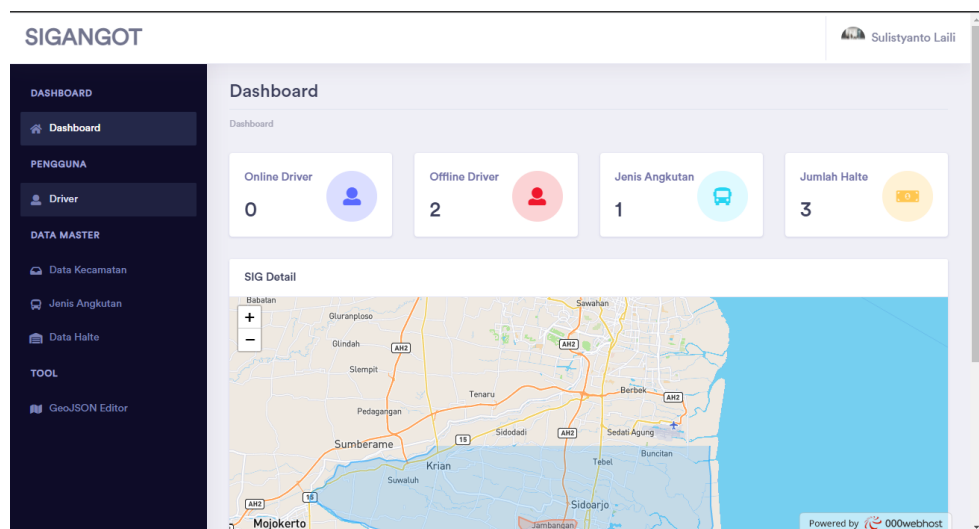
SIGANGOT

Sulistyanto Laili

DASHBOARD

Dashboard

PENGGUNA

Driver

DATA MASTER

Data Kecamatan

Jenis Angkutan

Data Halte

TOOL

GeoJSON Editor

Dashboard

Dashboard

Online Driver
0

Offline Driver
2

Jenis Angkutan
1

Jumlah Halte
3

SIG Detail

+
−

Babatan
Sawahan
Gluranploso
Glindah
AH2
AH2
Slempit
Tenaru
Berbek
AH2
Pedagangan
Sumberame
15
Sidodadi
AH2
Sedati Agung
Buncitan
Krian
Tebel
Suwaluh
Sidoarjo
AH2
15
Mojokerto
Jambangan

Powered by 000webhost